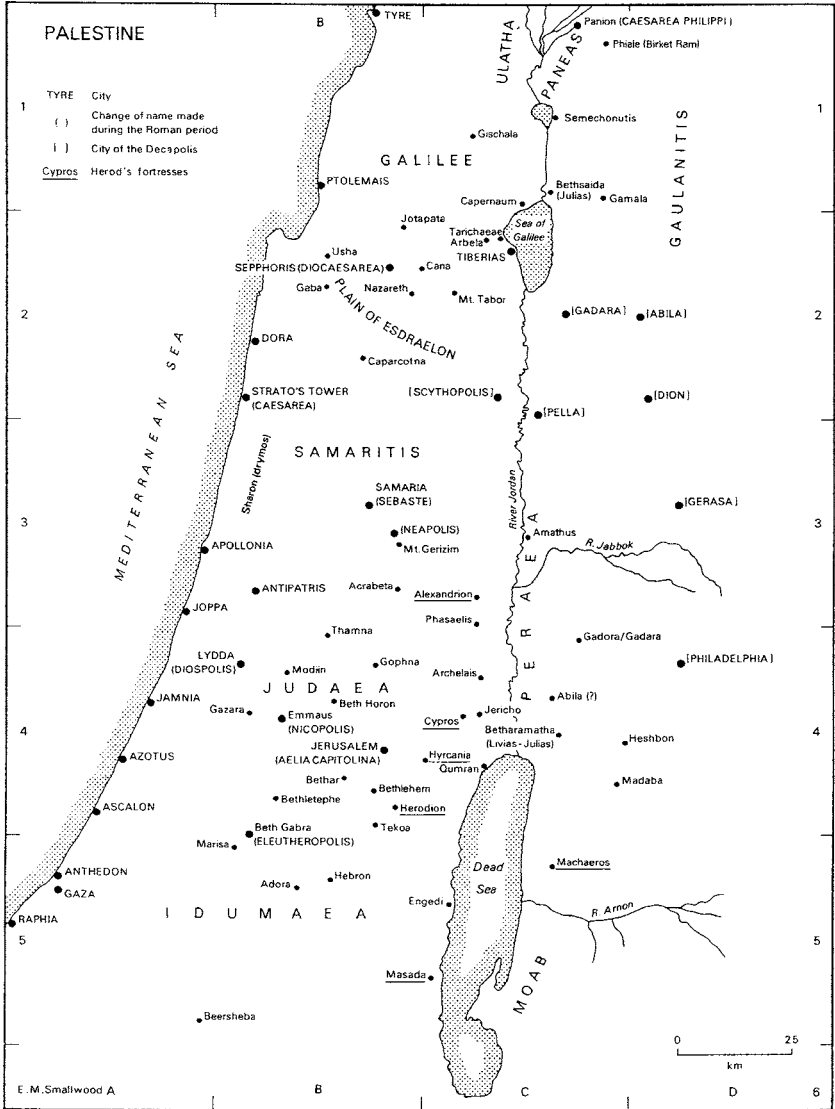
PALESTINE

TYRE City
( ) Change of name made during the Roman period
[ ] City of the Decapolis
Cypros Herod's fortresses

B
TYRE
ULATHA
PANEAS
Panion (CAESAREA PHILIPPI)
Phiale (Birket Ram)
1
Semechonitis
Gischala
GALILEE
GAULANITIS
PTOLEMAIS
Capernaum
Bethsaida (Julias)
Gamala
Jotapata
Tarichaeae
Arbela
Sea of Galilee
TIBERIAS
Usha
SEPPHORIS (DIOCAESAREA)
Cana
Gaba
PLAIN OF ESDRAELON
Nazareth
Mt. Tabor
2
[GADARA]
[ABILA]
2
MEDITERRANEAN SEA
DORA
Caparcotna
STRATO'S TOWER (CAESAREA)
[SCYTHOPOLIS]
[PELLA]
[DION]
Sharon (drymos)
SAMARITIS
SAMARIA (SEBASTE)
[GERASA]
3
River Jordan
3
(NEAPOLIS)
Mt.Gerizim
Amathus
R. Jabbok
APOLLONIA
ANTIPATRIS
Acrabeta
Alexandrion
PERAEA
JOPPA
Phasaelis
Thamna
Gadora/Gadara
LYDDA (DIOSPOLIS)
Modin
Gophna
Archelais
[PHILADELPHIA]
JUDAEA
JAMNIA
Beth Horon
Abila (?)
Gazara
Emmaus (NICOPOLIS)
Cypros
Jericho
4
Betharamatha (Livias-Julias)
Heshbon
4
AZOTUS
JERUSALEM (AELIA CAPITOLINA)
Hyrcania
Qumran
Bethar
Madaba
Bethlehem
ASCALON
Bethletephe
Herodion
Beth Gabra (ELEUTHEROPOLIS)
Tekoa
Marisa
Dead Sea
Machaeros
ANTHEDON
Adora
Hebron
GAZA
IDUMAEA
Engedi
R. Arnon
RAPHIA
5
5
Masada
MOAB
Beersheba
0 25
km
E.M.Smallwood A
B
C
D
6